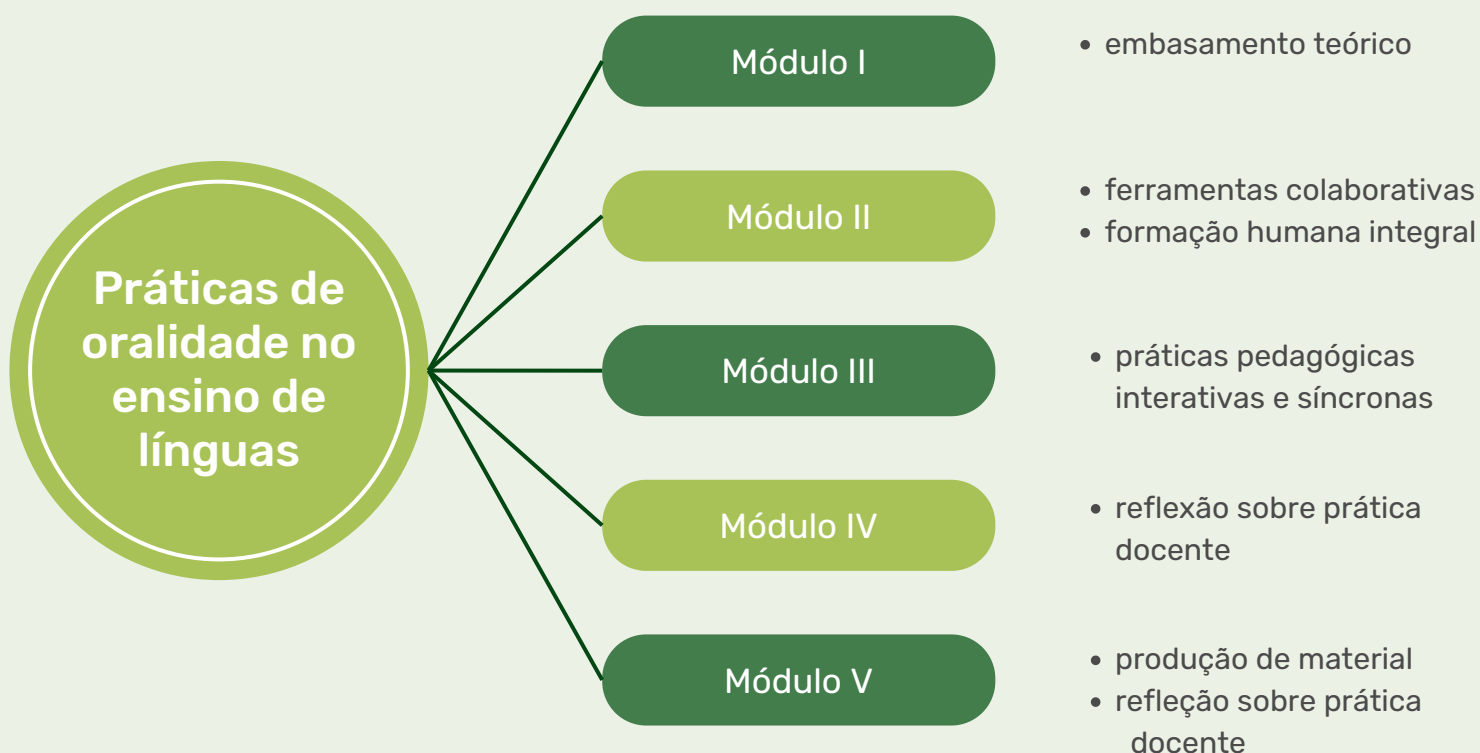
Práticas de oralidade no ensino de línguas

Módulo I
• embasamento teórico

Módulo II
• ferramentas colaborativas
• formação humana integral

Módulo III
• práticas pedagógicas interativas e síncronas

Módulo IV
• reflexão sobre prática docente

Módulo V
• produção de material
• refleção sobre prática docente